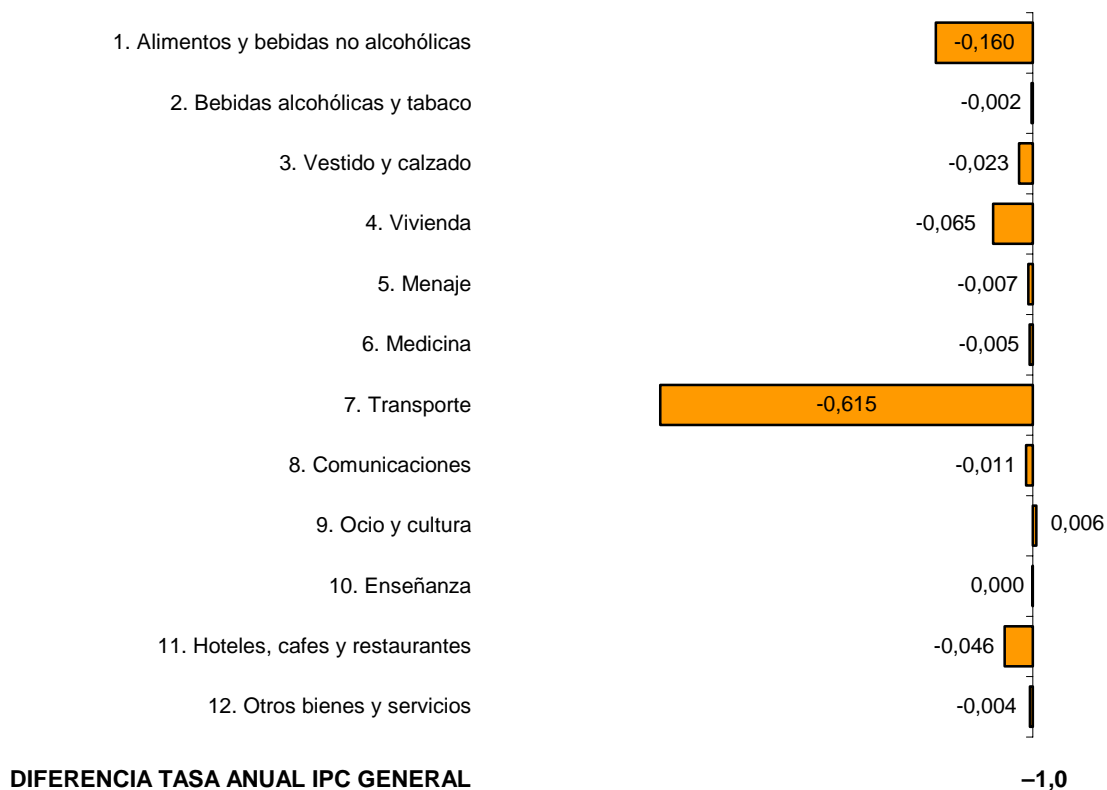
1. Alimentos y bebidas no alcohólicas -0,160

2. Bebidas alcohólicas y tabaco -0,002

3. Vestido y calzado -0,023

4. Vivienda -0,065

5. Menaje -0,007

6. Medicina -0,005

7. Transporte -0,615

8. Comunicaciones -0,011

9. Ocio y cultura 0,006

10. Enseñanza 0,000

11. Hoteles, cafes y restaurantes -0,046

12. Otros bienes y servicios -0,004

DIFERENCIA TASA ANUAL IPC GENERAL –1,0